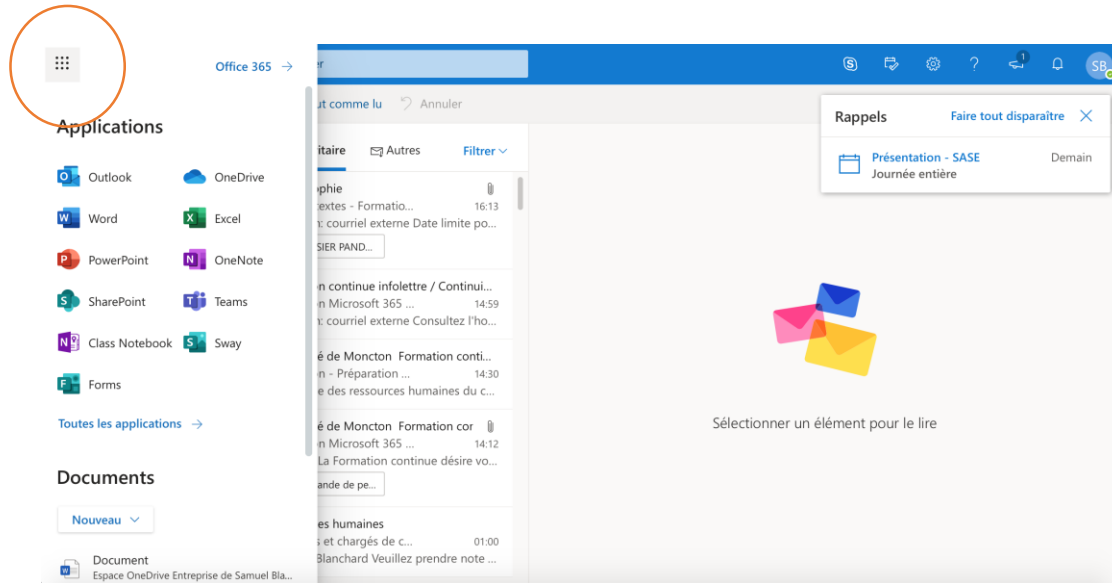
Office 365 →

Applications

Outlook
OneDrive
Word
Excel
PowerPoint
OneNote
SharePoint
Teams
Class Notebook
Sway
Forms

Toutes les applications →

Documents

Nouveau

Document
Espace OneDrive Entreprise de Samuel Bla...

er

ut comme lu
Annuler

itaire
Autres
Filtrer

phie
extes - Formatio...
16:13
: courriel externe Date limite po...
SIER PAND...

n continue infolettre / Continu...
n Microsoft 365 ...
14:59
: courriel externe Consultez l'ho...

é de Moncton Formation conti...
n - Préparation ...
14:30
e des ressources humaines du c...

é de Moncton Formation cor
n Microsoft 365 ...
14:12
La Formation continue désire vo...
ande de pe...

es humaines
s et chargés de c...
01:00
Blanchard Veuillez prendre note ...

1
SB

Rappels
Faire tout disparaître

Présentation - SASE
Journée entière
Demain

Sélectionner un élément pour le lire